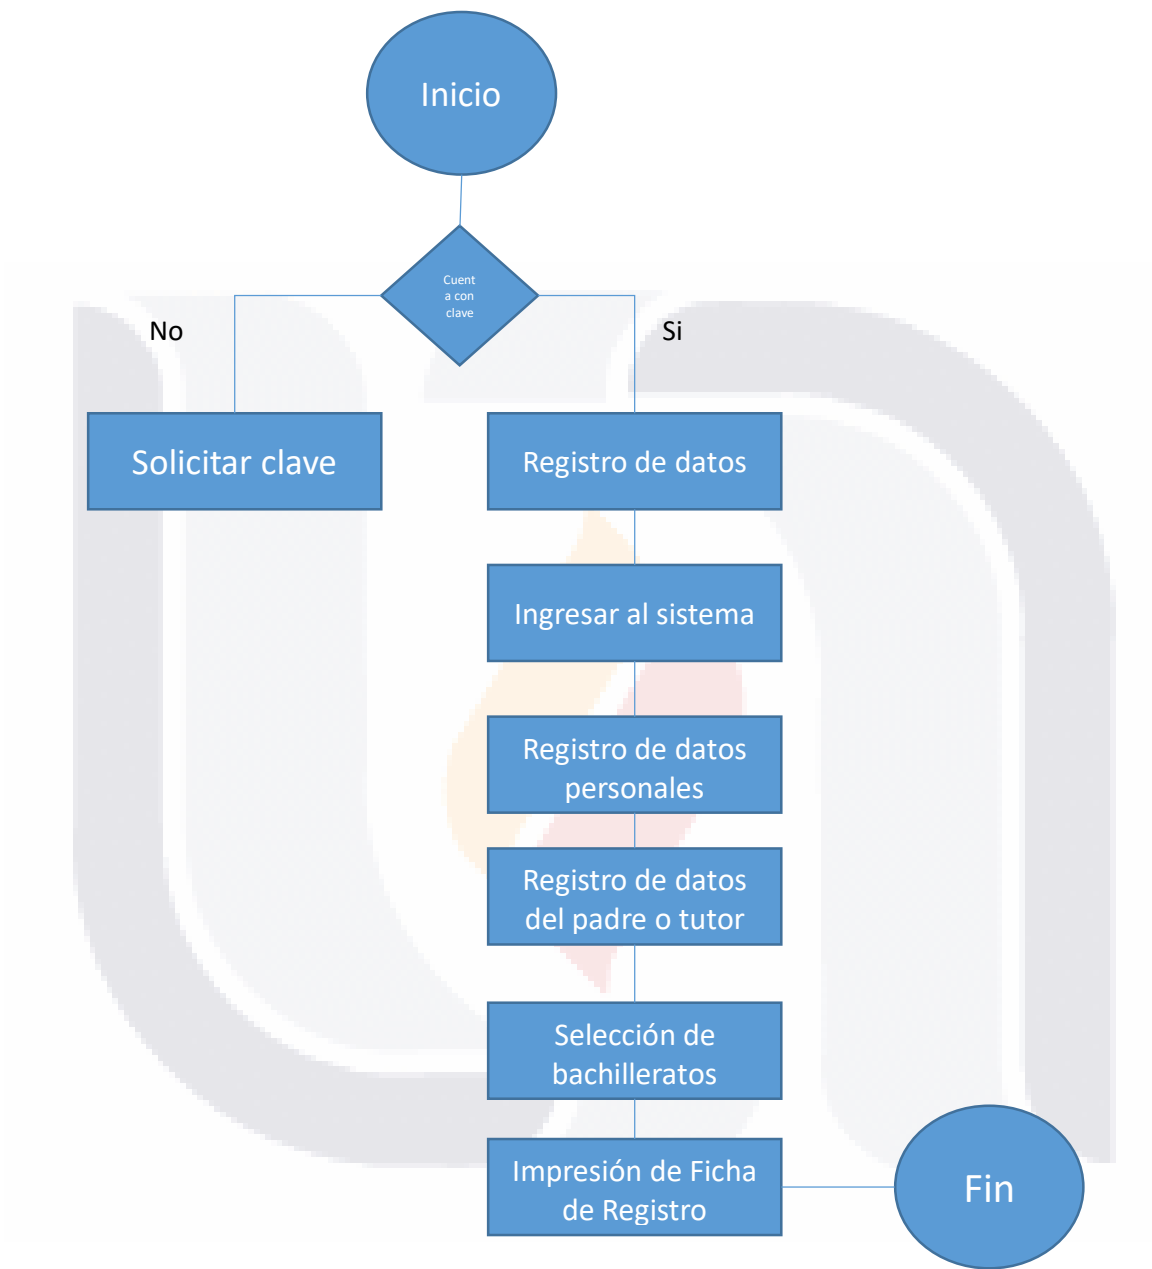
Inicio

Cuent a con clave

No

Si

Solicitar clave

Registro de datos

Ingresar al sistema

Registro de datos personales

Registro de datos del padre o tutor

Selección de bachilleratos

Impresión de Ficha de Registro

Fin